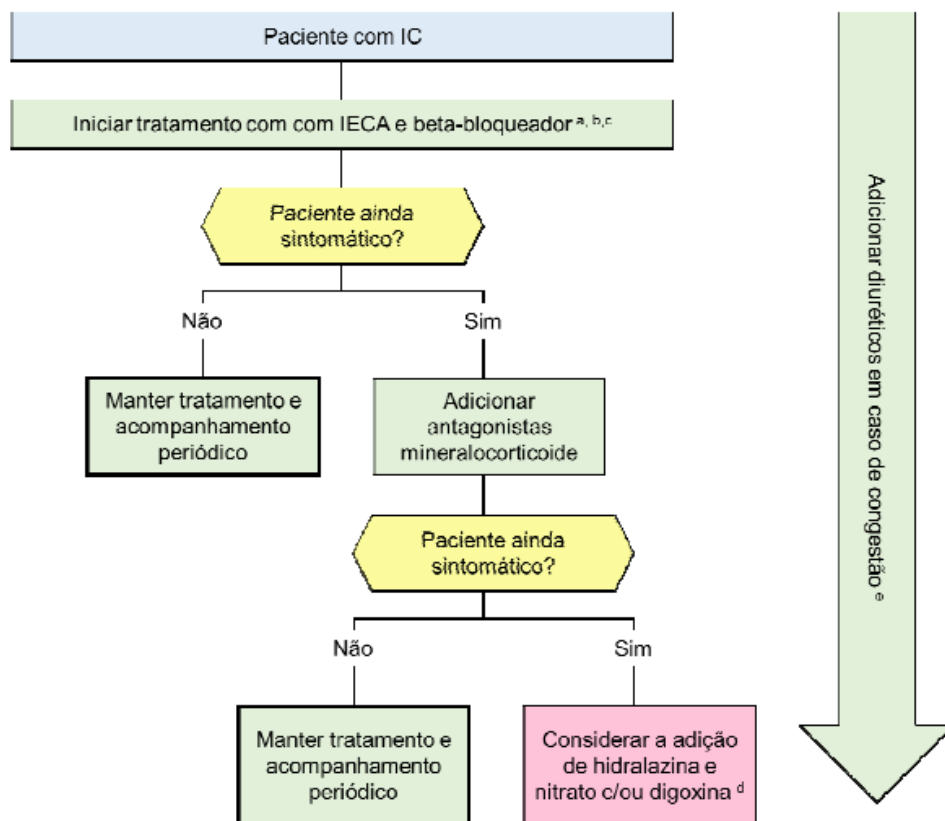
Paciente com IC

Iniciar tratamento com com IECA e beta-bloqueador $^{a, b, c}$

Paciente ainda sintomático?

Não

Sim

Manter tratamento e acompanhamento periódico

Adicionar antagonistas mineralocorticoide

Paciente ainda sintomático?

Não

Sim

Manter tratamento e acompanhamento periódico

Considerar a adição de hidralazina e nitrato c/ou digoxina $^{d}$

Adicionar diuréticos em caso de congestão $^{e}$